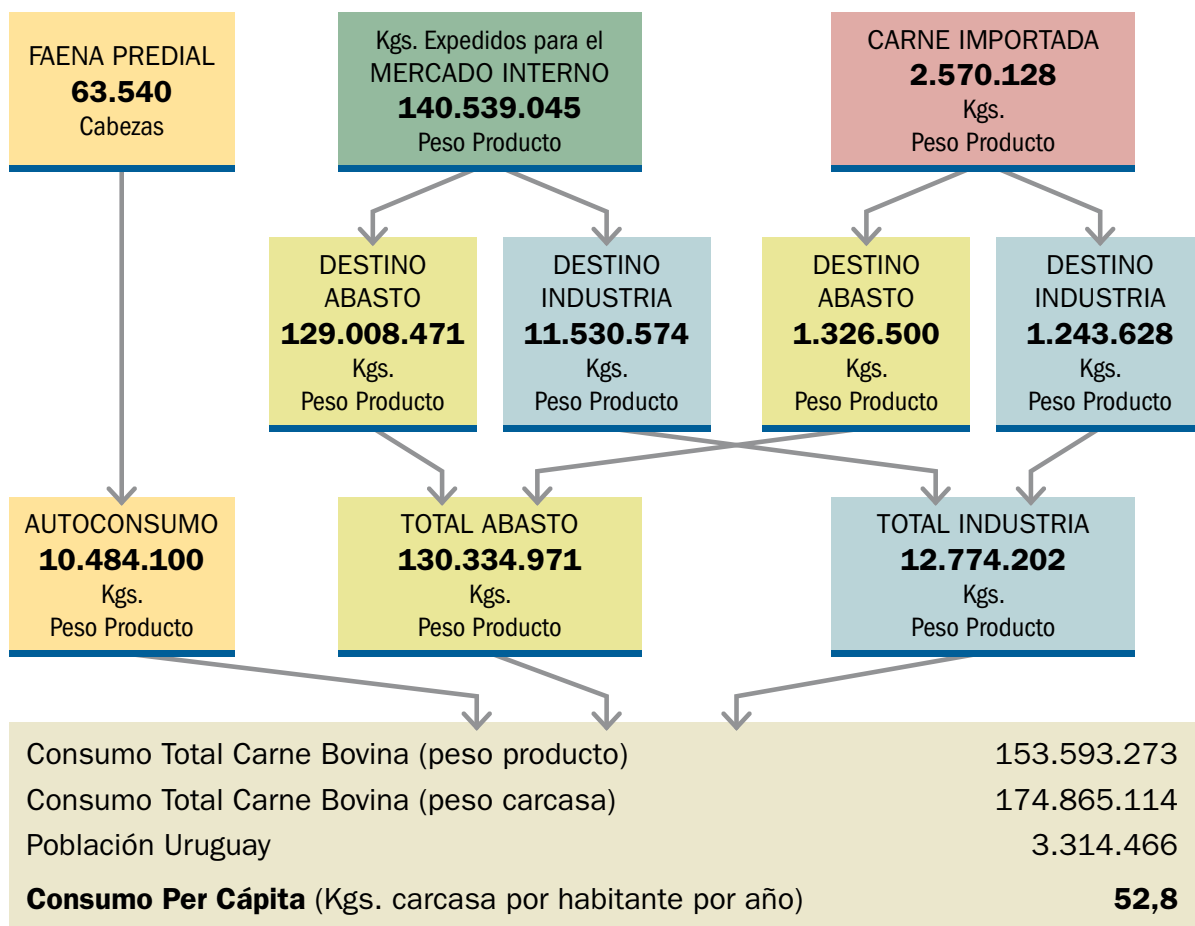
FAENA PREDIAL
63.540
Cabezas

Kgs. Expedidos para el MERCADO INTERNO
140.539.045
Peso Producto

CARNE IMPORTADA
2.570.128
Kgs.
Peso Producto

DESTINO ABASTO
129.008.471
Kgs.
Peso Producto

DESTINO INDUSTRIA
11.530.574
Kgs.
Peso Producto

DESTINO ABASTO
1.326.500
Kgs.
Peso Producto

DESTINO INDUSTRIA
1.243.628
Kgs.
Peso Producto

AUTOCONSUMO
10.484.100
Kgs.
Peso Producto

TOTAL ABASTO
130.334.971
Kgs.
Peso Producto

TOTAL INDUSTRIA
12.774.202
Kgs.
Peso Producto

| | |
|---|---|
| Consumo Total Carne Bovina (peso producto) | 153.593.273 |
| Consumo Total Carne Bovina (peso carcasa) | 174.865.114 |
| Población Uruguay | 3.314.466 |
| **Consumo Per Cápita** (Kgs. carcasa por habitante por año) | **52,8** |